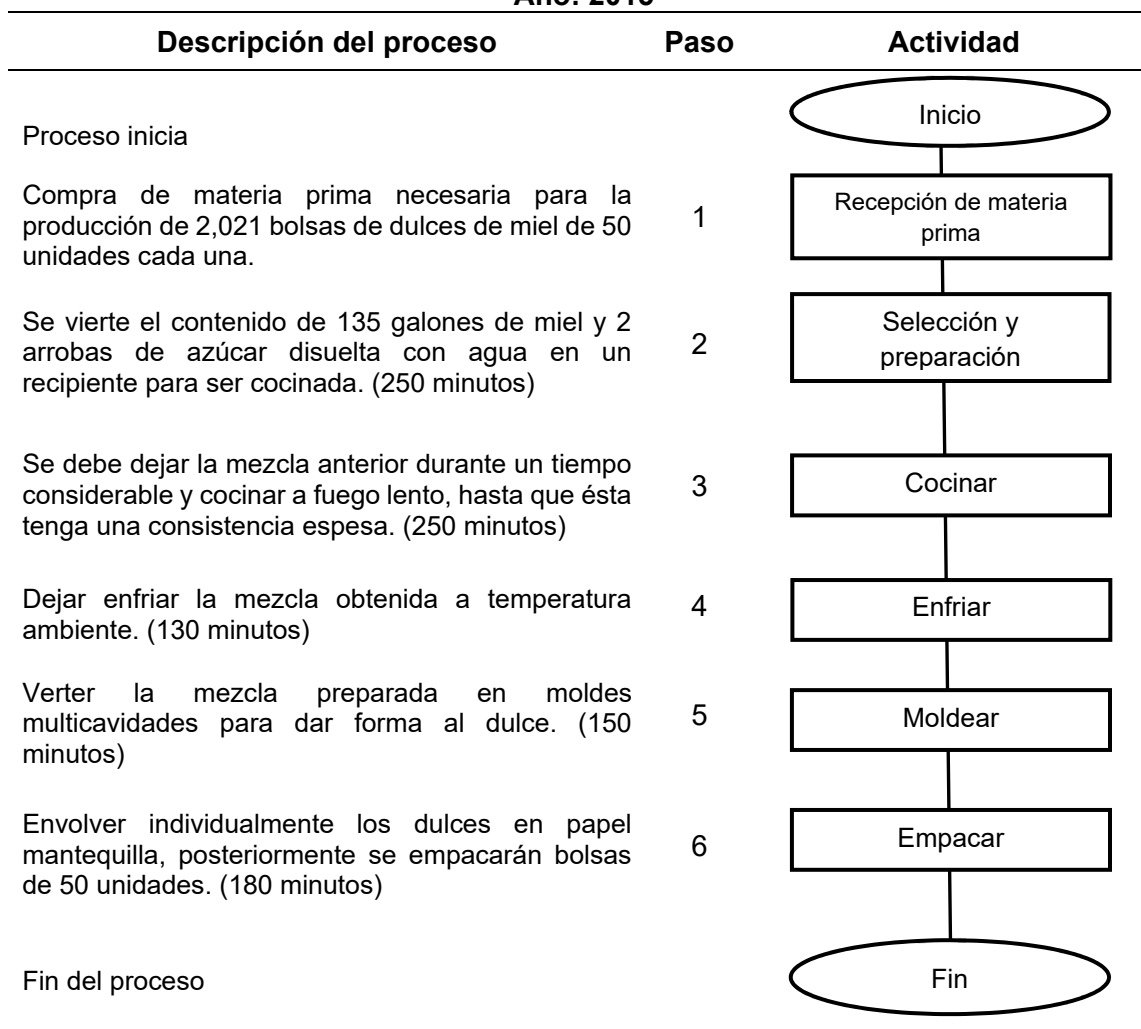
Año: 2015

| Descripción del proceso | Paso | Actividad |
|---|---|---|
| Proceso inicia | | Inicio |
| Compra de materia prima necesaria para la producción de 2,021 bolsas de dulces de miel de 50 unidades cada una. | 1 | Recepción de materia prima |
| Se vierte el contenido de 135 galones de miel y 2 arrobas de azúcar disuelta con agua en un recipiente para ser cocinada. (250 minutos) | 2 | Selección y preparación |
| Se debe dejar la mezcla anterior durante un tiempo considerable y cocinar a fuego lento, hasta que ésta tenga una consistencia espesa. (250 minutos) | 3 | Cocinar |
| Dejar enfriar la mezcla obtenida a temperatura ambiente. (130 minutos) | 4 | Enfriar |
| Verter la mezcla preparada en moldes multicavidades para dar forma al dulce. (150 minutos) | 5 | Moldear |
| Envolver individualmente los dulces en papel mantequilla, posteriormente se empacarán bolsas de 50 unidades. (180 minutos) | 6 | Empacar |
| Fin del proceso | | Fin |